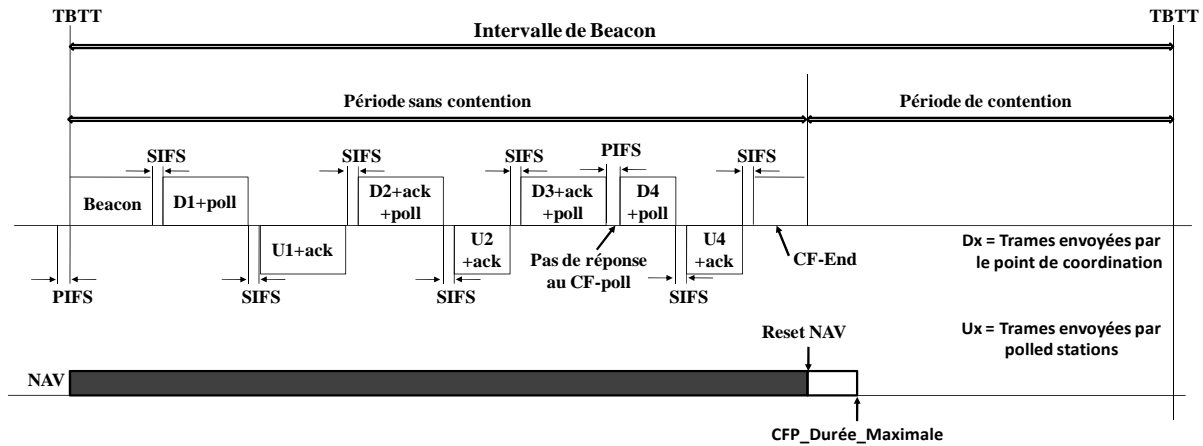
TBTT

TBTT

Intervalle de Beacon

Période sans contention

Période de contention

SIFS

SIFS

SIFS

PIFS

SIFS

Beacon

D1+poll

D2+ack +poll

D3+ack +poll

D4 +poll

U1+ack

U2 +ack

U4 +ack

Pas de réponse au CF-poll

CF-End

Dx = Trames envoyées par le point de coordination

PIFS

SIFS

SIFS

SIFS

Reset NAV

Ux = Trames envoyées par polled stations

NAV

CFP_Durée_Maximale